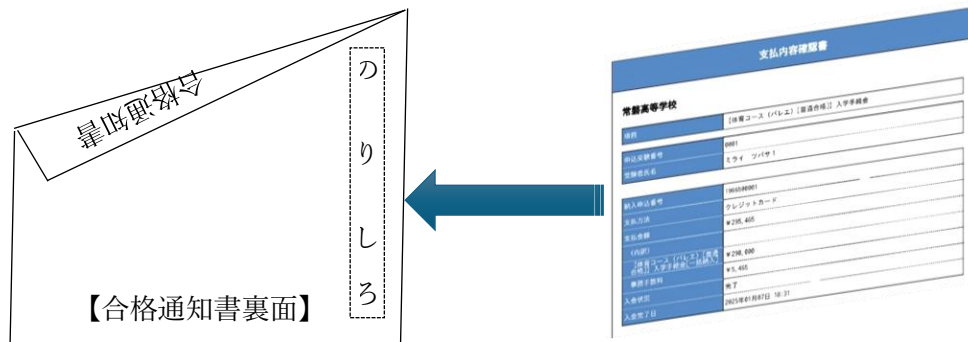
合格通知書

のりしろ

【合格通知書裏面】

支払内容確認書

常磐高等学校

[体育コース(バレエ)][普通合格] 入学手続金

項目

0001

申込受験番号

ミライ ツバサ1

受験者氏名

振込申込番号

1905590001

支払方法

クレジットカード

支払金額

¥295,465

(内訳)

[体育コース(バレエ)][普通合格] 入学手続金(一括納入)

¥290,000

事務手数料

¥5,465

入金状況

完了

入金完了日

2025年01月07日 18:31